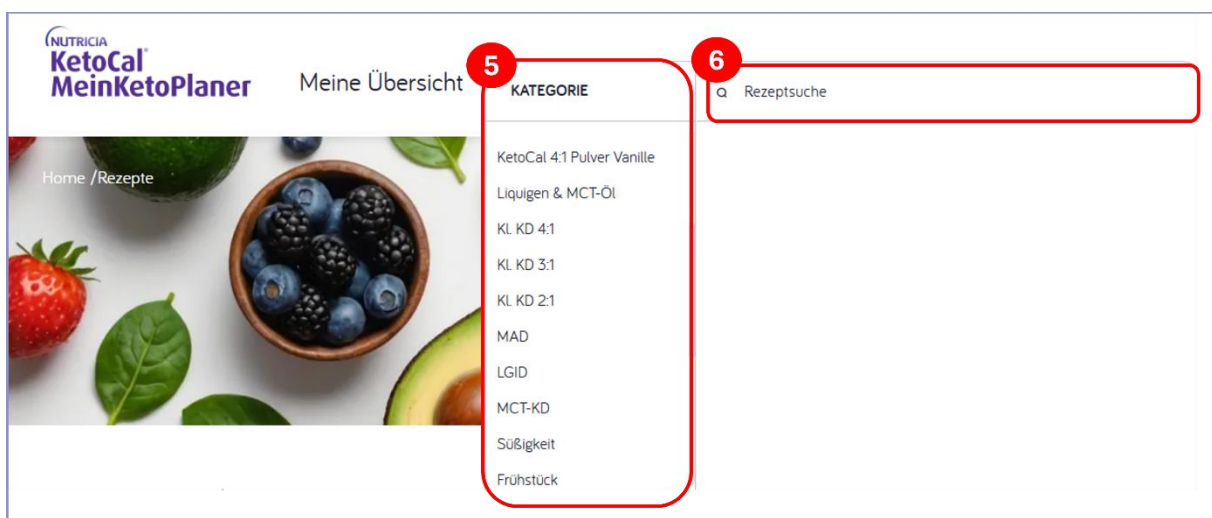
NUTRICIA
KetoCal®
MeinKetoPlaner

Meine Übersicht

5

KATEGORIE

KetoCal 4:1 Pulver Vanille
Liquigen & MCT-Öl
Kl. KD 4:1
Kl. KD 3:1
Kl. KD 2:1
MAD
LGID
MCT-KD
Süßigkeit
Frühstück

6

Rezeptsuche

Home /Rezepte